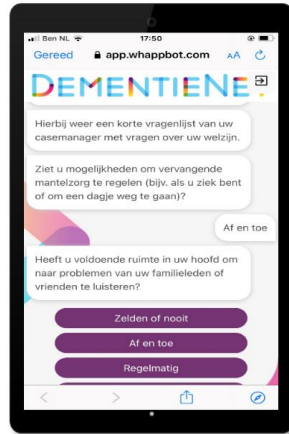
Ben NL 17:50

Gereed app.whappbot.com AA

DEMENTIENET

Hierbij weer een korte vragenlijst van uw casemanager met vragen over uw welzijn.

Ziet u mogelijkheden om vervangende mantelzorg te regelen (bijv. als u ziek bent of om een dagje weg te gaan)?

Af en toe

Heeft u voldoende ruimte in uw hoofd om naar problemen van uw familieleden of vrienden te luisteren?

Zelden of nooit

Af en toe

Regelmatig